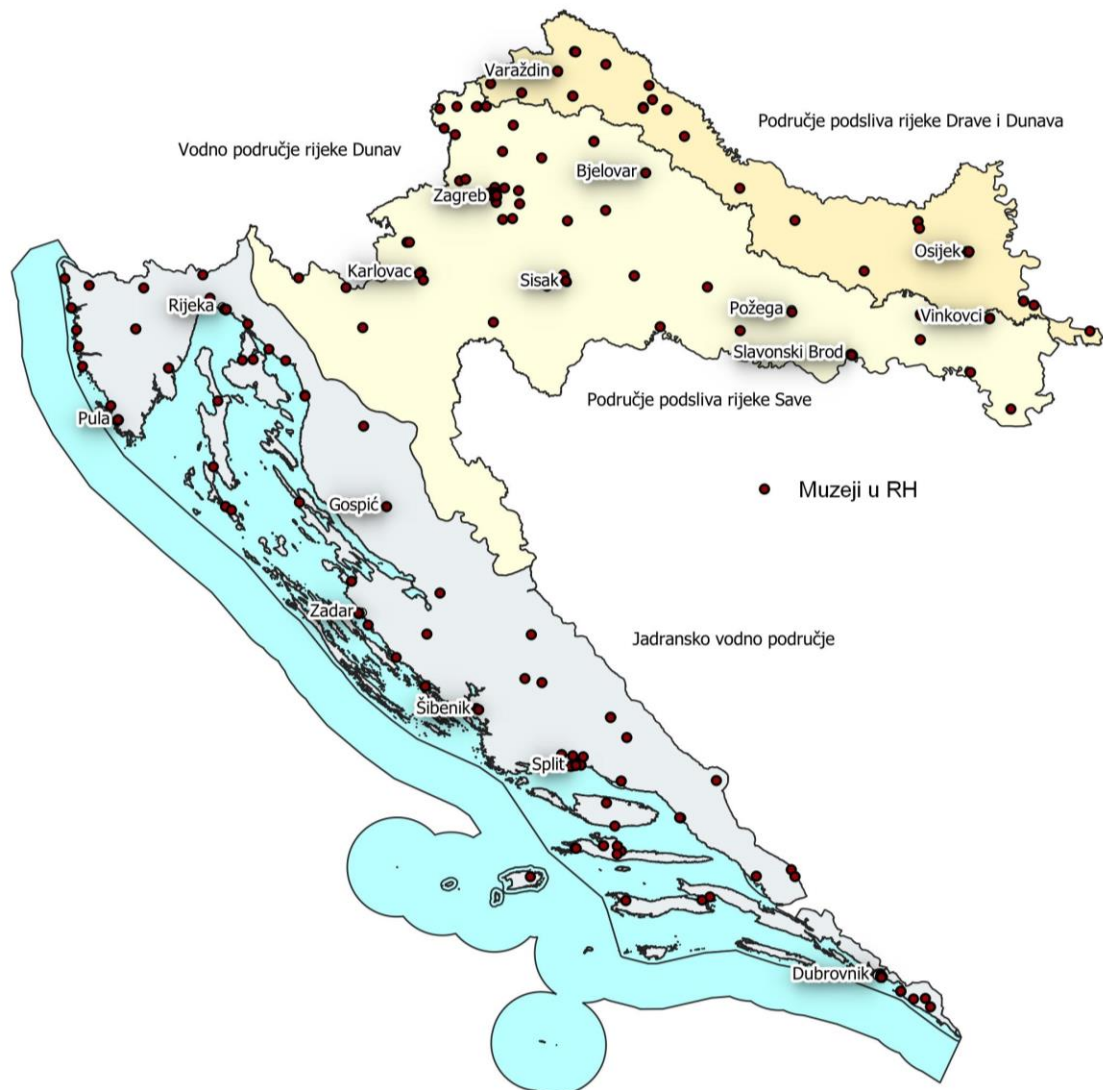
Varaždin
Područje podsliva rijeke Drave i Dunava
Vodno područje rijeke Dunav
Bjelovar
Zagreb
Osijek
Karlovac
Sisak
Rijeka
Požega
Vinkovci
Slavonski Brod
Područje podsliva rijeke Save
Pula
Muzeji u RH
Gospić
Zadar
Jadransko vodno područje
Šibenik
Split
Dubrovnik